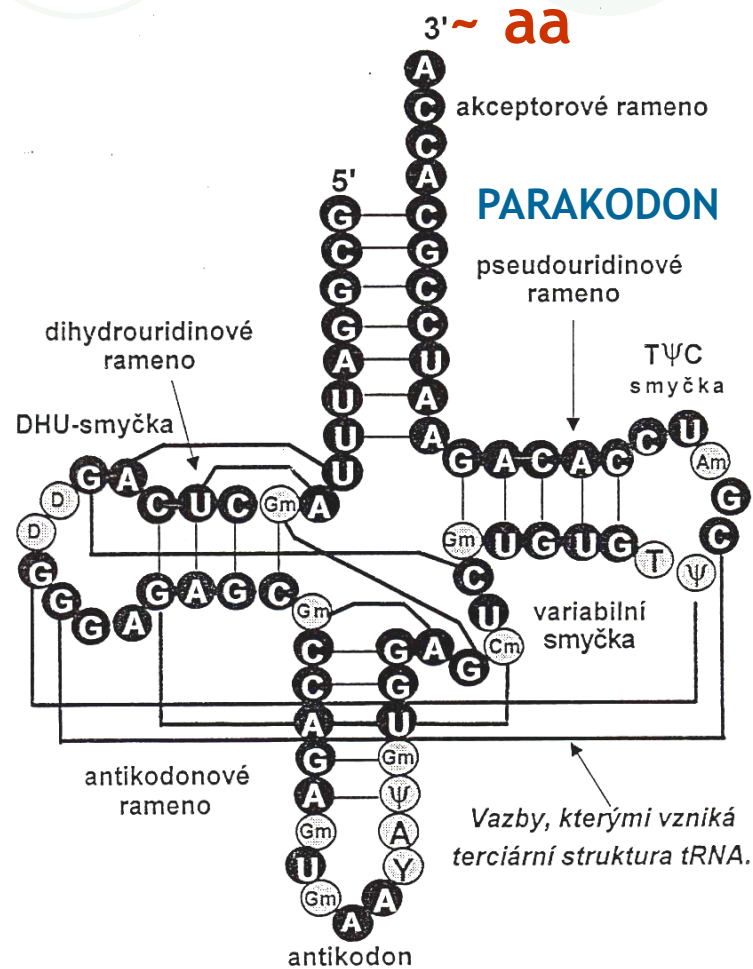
3'~ aa

A
C
C
A

akceptorové rameno

5'

G C
C G
G C
G C
A U
U A
U A
U

PARAKODON

pseudouridinové rameno

TΨC smyčka

dihydrouridinové rameno

DHU-smyčka

G A C U C Gm A

D D G G G A G A G C Gm

G A C A C C U Am G C
Gm U G U G T Ψ

C U
G A G Cm

variabilní smyčka

C G
C G
A U
G Gm
A Ψ
Gm A
U Y
Gm A A

antikodonové rameno

Vazby, kterými vzniká terciární struktura tRNA.

antikodon